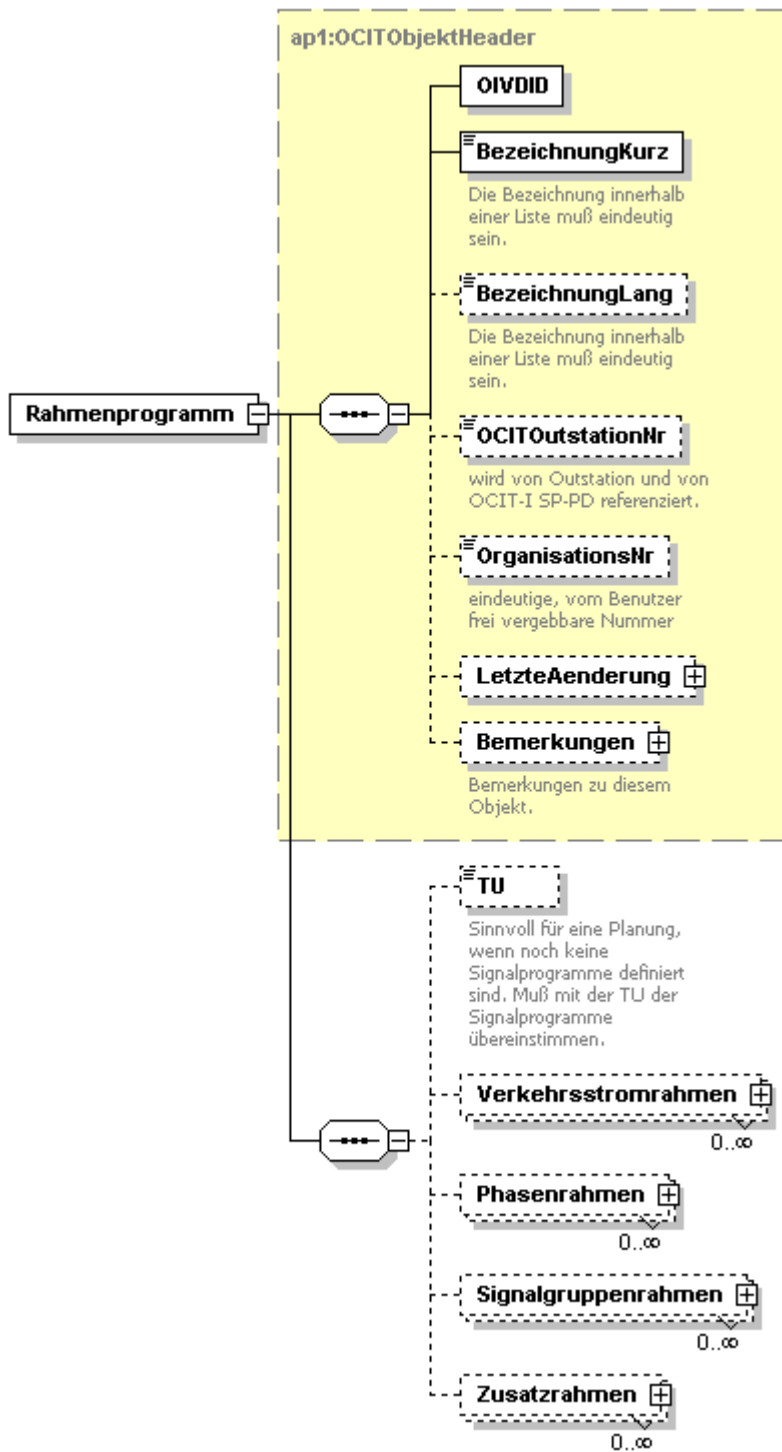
ap1:OCITObjektHeader

Rahmenprogramm

OIVDID

BezeichnungKurz

Die Bezeichnung innerhalb einer Liste muß eindeutig sein.

BezeichnungLang

Die Bezeichnung innerhalb einer Liste muß eindeutig sein.

OCITOutstationNr

wird von Outstation und von OCIT-I SP-PD referenziert.

OrganisationsNr

eindeutige, vom Benutzer frei vergebbare Nummer

LetzteAenderung

Bemerkungen

Bemerkungen zu diesem Objekt.

TU

Sinnvoll für eine Planung, wenn noch keine Signalprogramme definiert sind. Muß mit der TU der Signalprogramme übereinstimmen.

Verkehrsstromrahmen

$0..\infty$

Phasenrahmen

$0..\infty$

Signalgruppenrahmen

$0..\infty$

Zusatzrahmen

$0..\infty$